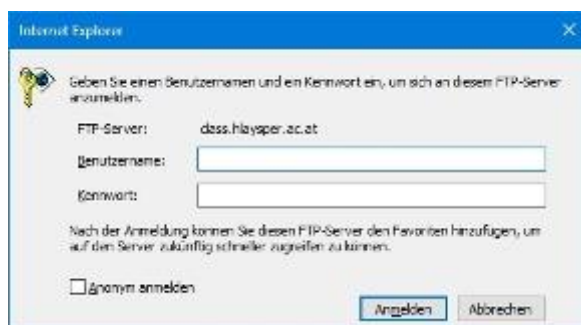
Internet Explorer

Geben Sie einen Benutzernamen und ein Kennwort ein, um sich an diesem FTP-Server anzumelden.

FTP-Server: dass.hlaysper.ac.at

Benutzername:

Kennwort:

Nach der Anmeldung können Sie diesen FTP-Server den Favoriten hinzufügen, um auf den Server zukünftig schneller zugreifen zu können.

Anonym anmelden

Anmelden Abbrechen